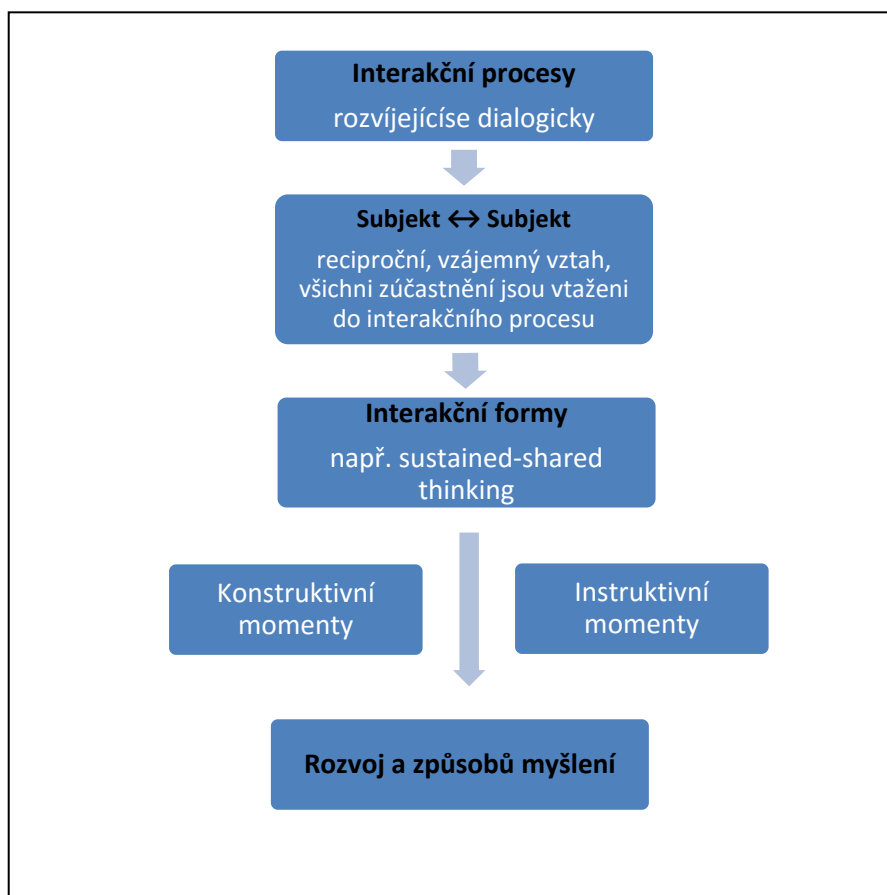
**Interakční procesy**
rozvíjejícíse dialogicky

**Subjekt ↔ Subjekt**
reciproční, vzájemný vztah, všichni zúčastnění jsou vtaženi do interakčního procesu

**Interakční formy**
např. sustained-shared thinking

Konstruktivní momenty

Instruktivní momenty

**Rozvoj a způsobů myšlení**